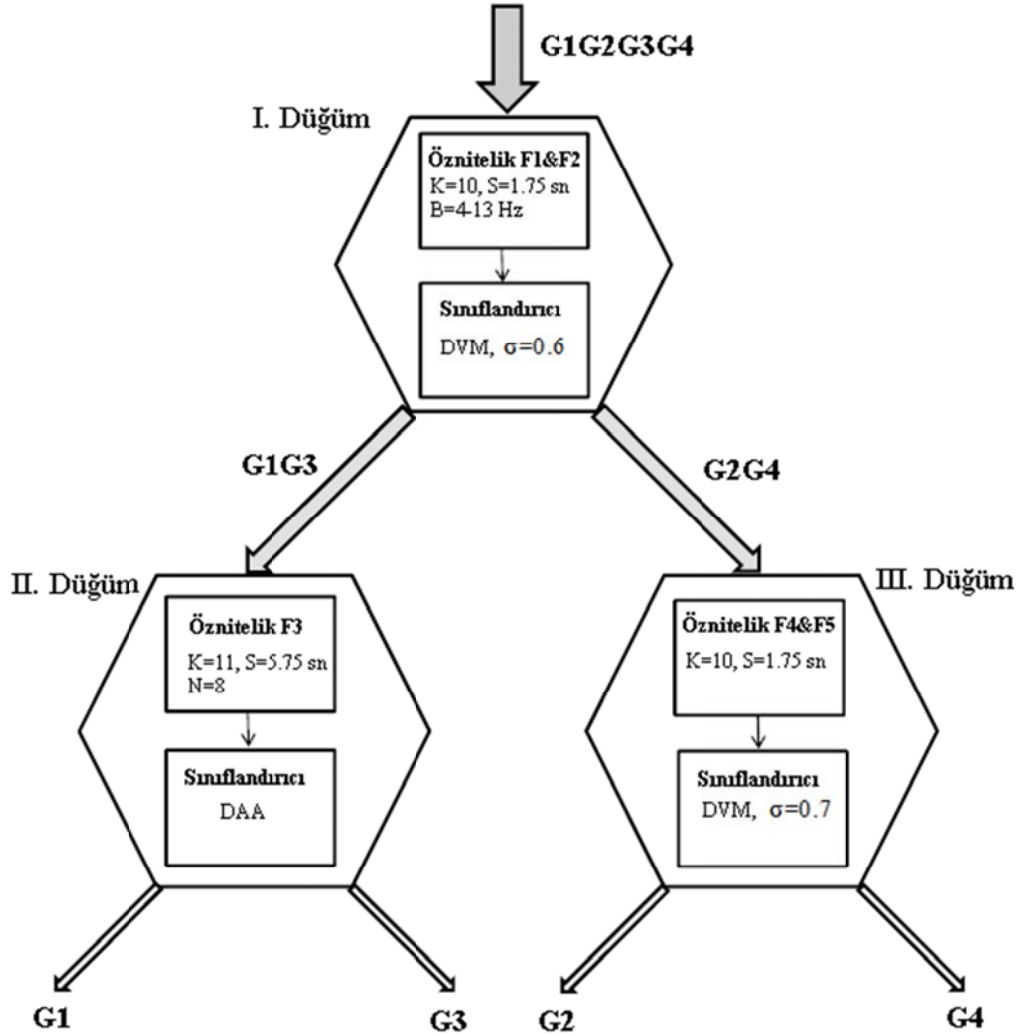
G1G2G3G4

I. Düğüm

Öznitelik F1&F2
K=10, S=1.75 sn
B=4-13 Hz

Sınıflandırıcı
DVM, $\sigma$=0.6

G1G3

G2G4

II. Düğüm

Öznitelik F3
K=11, S=5.75 sn
N=8

Sınıflandırıcı
DAA

III. Düğüm

Öznitelik F4&F5
K=10, S=1.75 sn

Sınıflandırıcı
DVM, $\sigma$=0.7

G1

G3

G2

G4